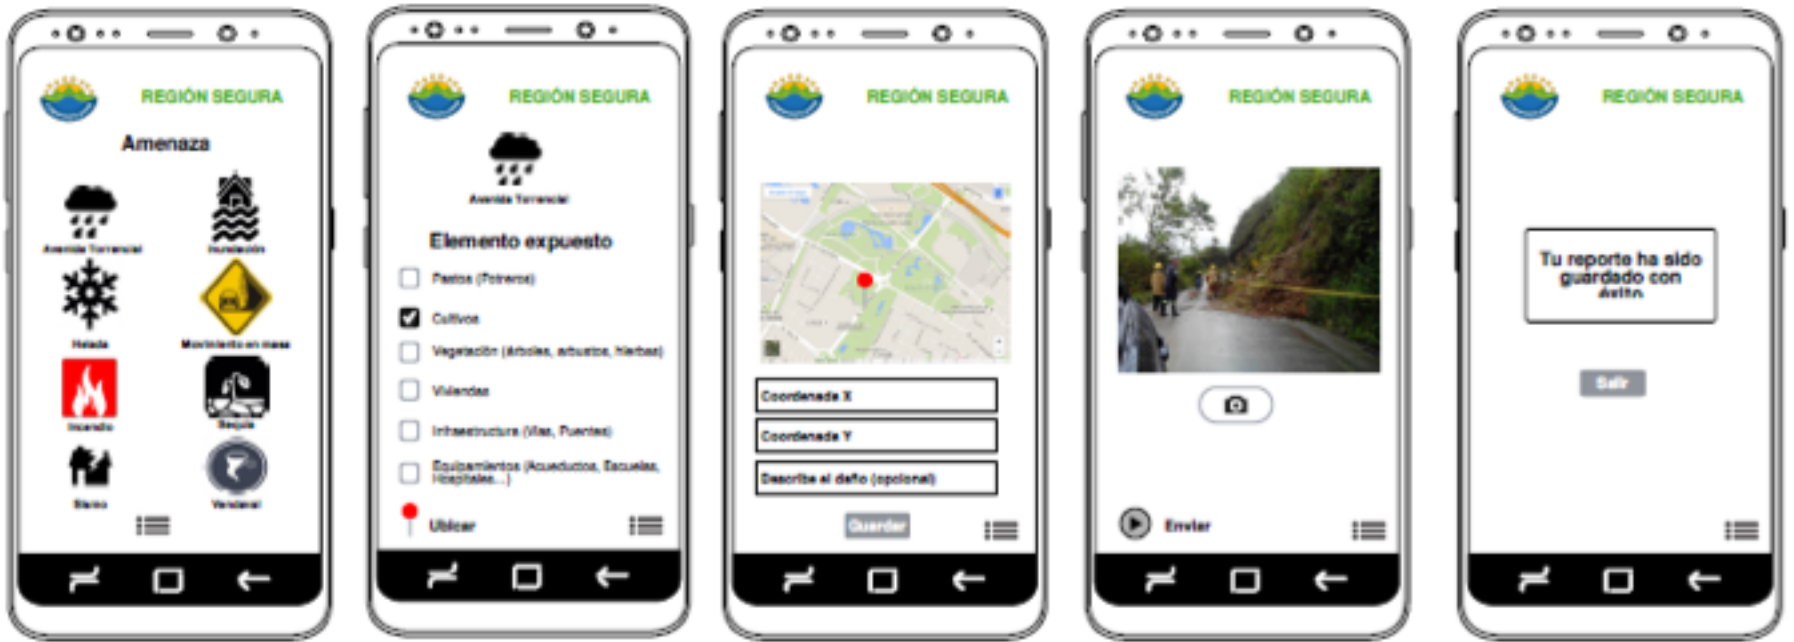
REGIÓN SEGURA

Amenaza

Avenida Torrencial
Inundación
Helada
Movimiento en masa
Incendio
Sequía
Sismo
Vendaval

REGIÓN SEGURA

Avenida Torrencial

Elemento expuesto

Pastos (Potreros)
Cultivos
Vegetación (árboles, arbustos, hierbas)
Viviendas
Infraestructura (Vías, Puentes)
Equipamientos (Acueductos, Escuelas, Hospitales...)

Ubicar

REGIÓN SEGURA

Coordenada X
Coordenada Y
Describe el daño (opcional)

Guardar

REGIÓN SEGURA

Enviar

REGIÓN SEGURA

Tu reporte ha sido guardado con éxito

Salir